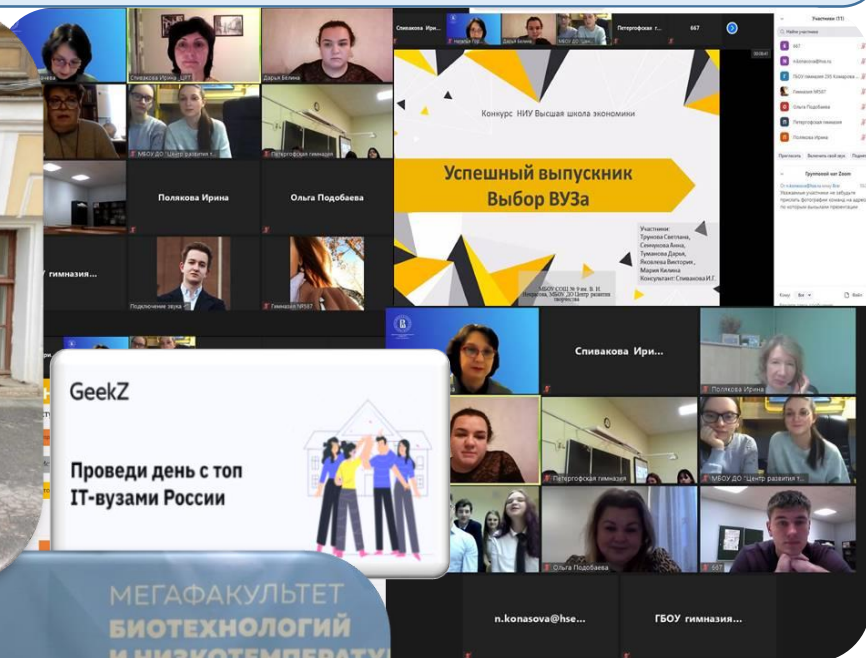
Спивакова Ирина _ЦРТ

Дарья Белина

МБОУ ДО "Центр развития т...

Петергофская гимназия

Полякова Ирина

Ольга Подобаева

гимназия...

Подключение звука

Гимназия №567

Спивакова Ири...

Петергофская

667

Участники (11)

Найти участника

667

n.konasova@hse.ru

ГБОУ гимназия ДО Комаров...

Гимназия №567

Ольга Подобаева

Петергофская гимназия

Полякова Ирина

Пригласить

Включить свой звук

Групповой чат Zoom

Уважаемые участники не забудьте прислать фотографии команд на адрес по которым вышлем презентации

Кому: Все

Файл

Конкурс НИУ Высшая школа экономики

Успешный выпускник
Выбор ВУЗа

Участники:
Трунова Светлана,
Семенова Анна,
Туманова Дарья,
Яковлева Виктория,
Мария Килина
Консультант: Спивакова И.Г.

МБОУ СОШ № 9 им. В. Н. Некрасова, МБОУ ДО Центр развития творчества

Спивакова Ири...

Полякова Ирина

Петергофская гимназия

МБОУ ДО "Центр развития т...

Ольга Подобаева

667

n.konasova@hse...

ГБОУ гимназия...

GeekZ

Проведи день с топ IT-вузами России

МЕГАФАКУЛЬТЕТ
БИОТЕХНОЛОГИЙ
И НИЗКОТЕМПЕРАТУ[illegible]